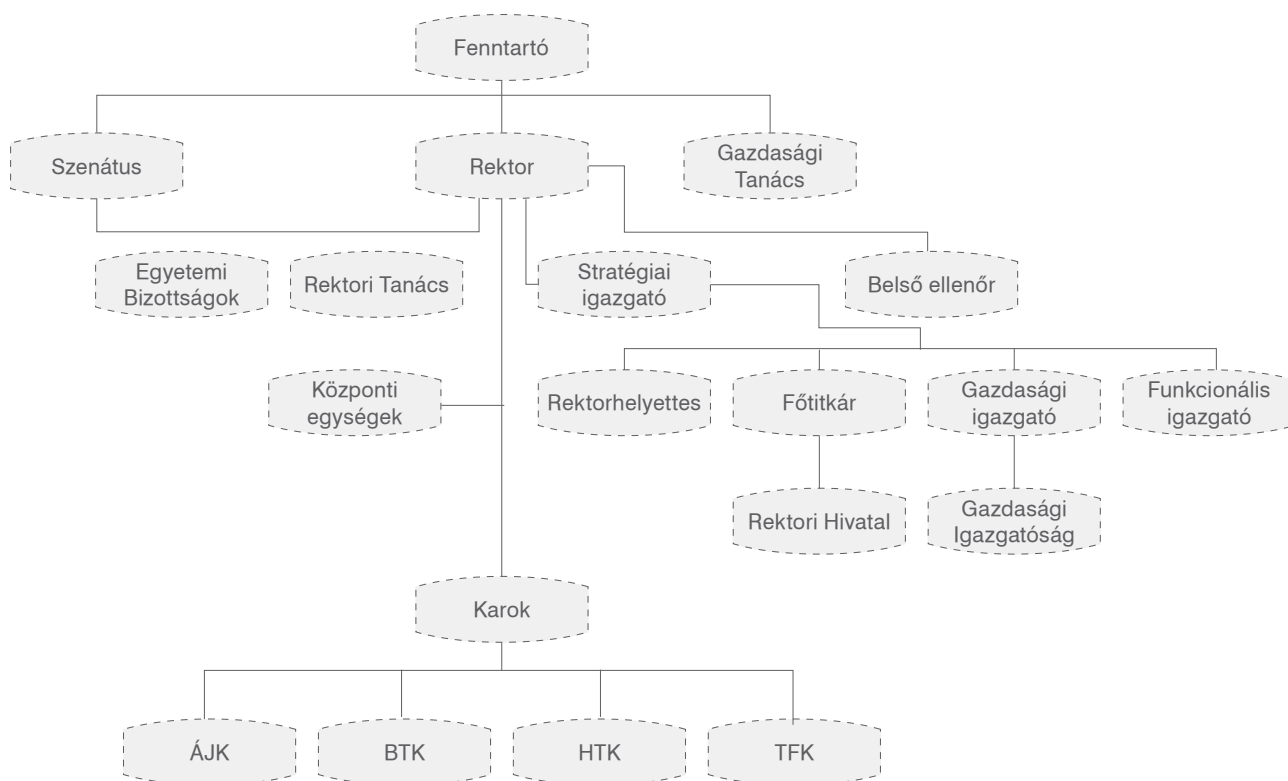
Fenntartó

Szenátus

Rektor

Gazdasági Tanács

Egyetemi Bizottságok

Rektori Tanács

Stratégiai igazgató

Belső ellenőr

Központi egységek

Rektorhelyettes

Főtitkár

Gazdasági igazgató

Funkcionális igazgató

Rektori Hivatal

Gazdasági Igazgatóság

Karok

ÁJK

BTK

HTK

TFK